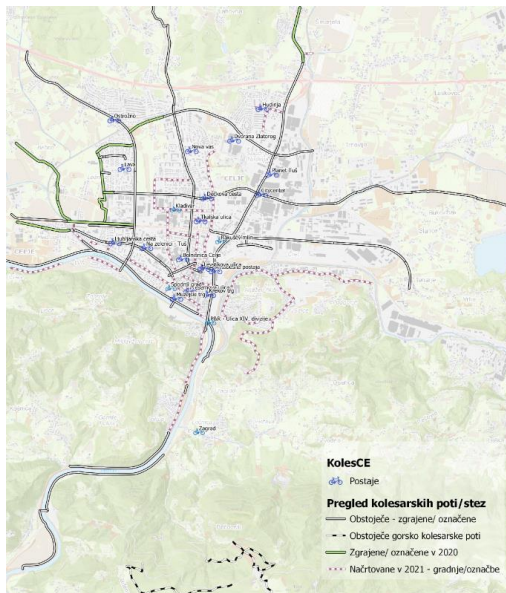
Hudinja
Ostrožno
Dvorana Zlatorog
Nova vas
Planet Tuš
Lava
Dečkova cesta
Interspar
Kladivar
Hudiška ulica
Ljubljanska cesta
Na golovcu - Tuš
Bolnišnica Celje
Železniška postaja
Spodnji grad
Muzejski trg
Mlok - Ulica XIV. divizije
Zagrad

KolesCE
Postaje
Pregled kolesarskih poti/stez
Obstoječe - zgrajene/ označene
Obstoječe gorsko kolesarske poti
Zgrajene/ označene v 2020
Načrtovane v 2021 - gradnje/označbe